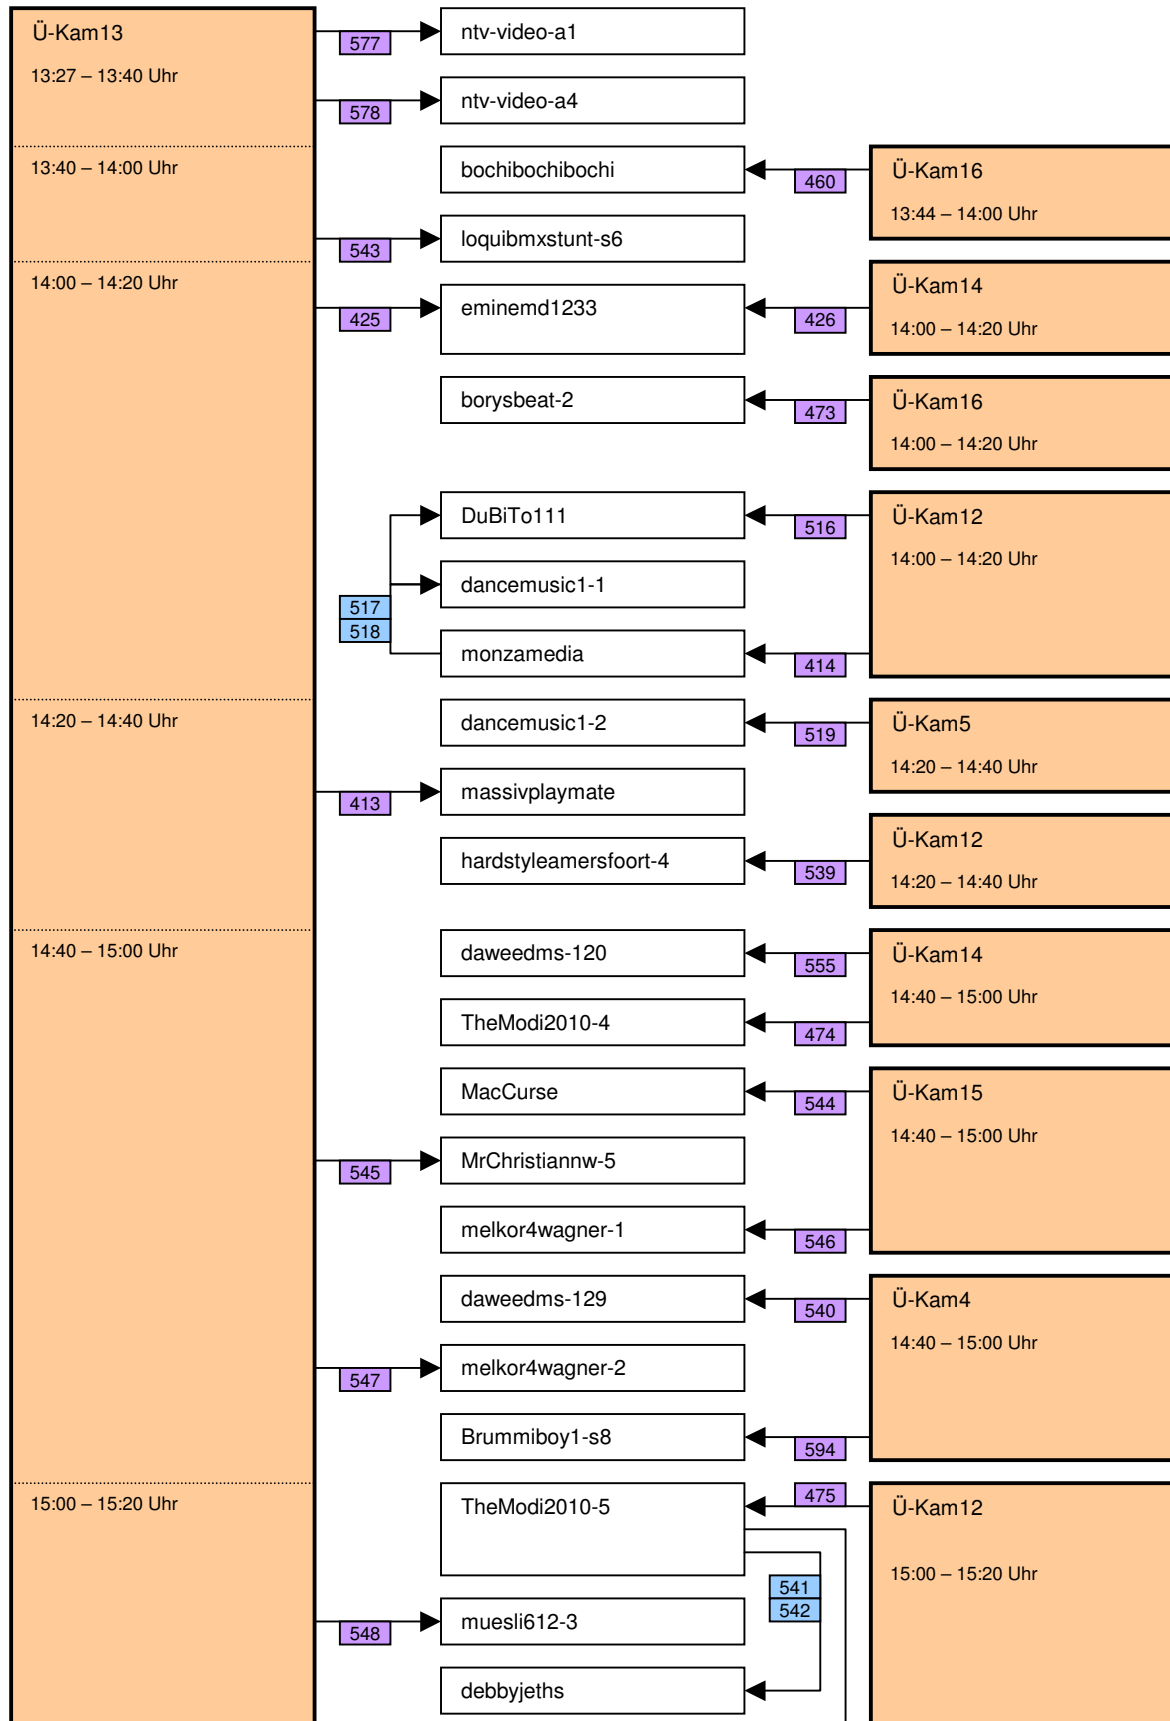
Ü-Kam13
13:27 – 13:40 Uhr

577
ntv-video-a1

578
ntv-video-a4

13:40 – 14:00 Uhr

bochibochibochi
460
Ü-Kam16
13:44 – 14:00 Uhr

543
loquibmxstunt-s6

14:00 – 14:20 Uhr

425
eminemd1233
426
Ü-Kam14
14:00 – 14:20 Uhr

borysbeat-2
473
Ü-Kam16
14:00 – 14:20 Uhr

DuBiTo111
516
Ü-Kam12
14:00 – 14:20 Uhr

dancemusic1-1
517
518
monzamedia
414

14:20 – 14:40 Uhr

dancemusic1-2
519
Ü-Kam5
14:20 – 14:40 Uhr

413
massivplaymate

hardstyleamersfoort-4
539
Ü-Kam12
14:20 – 14:40 Uhr

14:40 – 15:00 Uhr

daweedms-120
555
Ü-Kam14
14:40 – 15:00 Uhr

TheModi2010-4
474

MacCurse
544
Ü-Kam15
14:40 – 15:00 Uhr

545
MrChristiannw-5

melkor4wagner-1
546

daweedms-129
540
Ü-Kam4
14:40 – 15:00 Uhr

547
melkor4wagner-2

Brummiboy1-s8
594

15:00 – 15:20 Uhr

TheModi2010-5
475
Ü-Kam12
15:00 – 15:20 Uhr

541
542

548
muesli612-3

debbyjeths